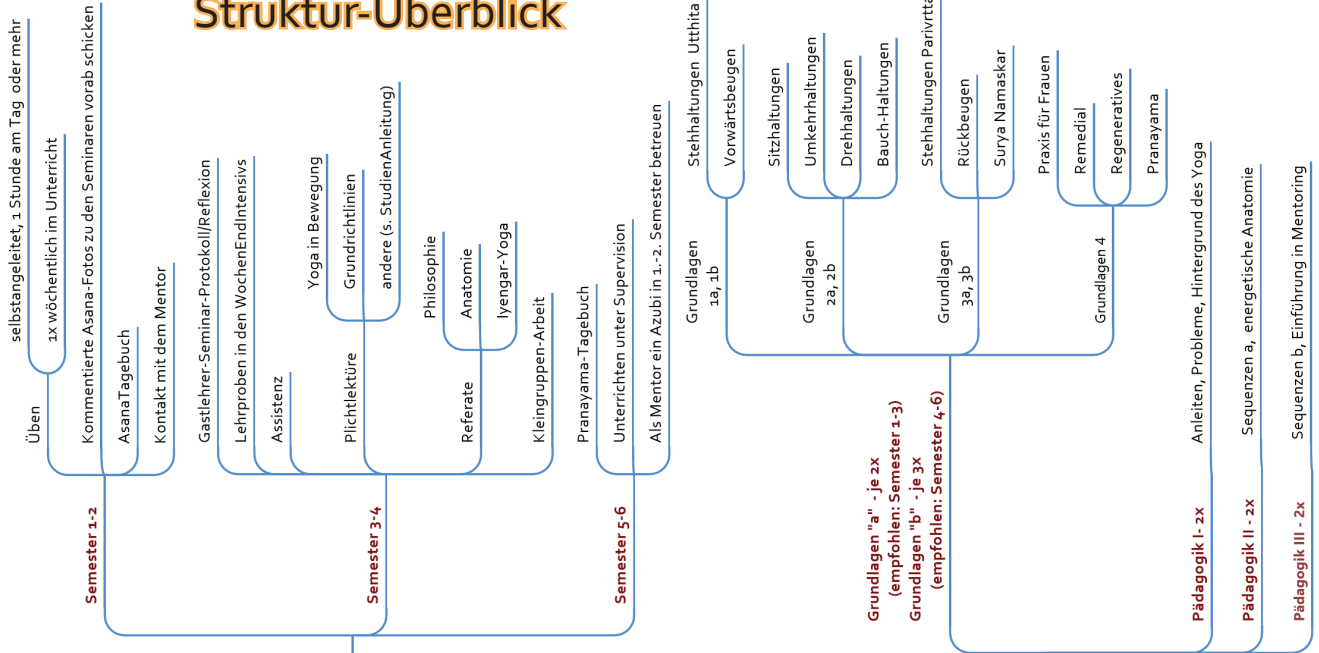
Struktur-Überblick

Semester 1-2
Üben
selbstangeleitet, 1 Stunde am Tag oder mehr
1x wöchentlich im Unterricht
Kommentierte Asana-Fotos zu den Seminaren vorab schicken
AsanaTagebuch
Kontakt mit dem Mentor

Semester 3-4
Gastlehrer-Seminar-Protokoll/Reflexion
Lehrproben in den WochenEndIntensiv
Assistenz
Plichtlektüre
Yoga in Bewegung
Grundrichtlinien
andere (s. StudienAnleitung)
Referate
Philosophie
Anatomie
Iyengar-Yoga
Kleingruppen-Arbeit

Semester 5-6
Pranayama-Tagebuch
Unterrichten unter Supervision
Als Mentor ein Azubi in 1.-2. Semester betreuen

Grundlagen "a" - je 2x
(empfohlen: Semester 1-3)
Grundlagen "b" - je 3x
(empfohlen: Semester 4-6)

Grundlagen 1a, 1b
Stehhaltungen Utthita
Vorwärtsbeugen

Grundlagen 2a, 2b
Sitzhaltungen
Umkehrhaltungen
Drehhaltungen
Bauch-Haltungen

Grundlagen 3a, 3b
Stehhaltungen Parivrtta
Rückbeugen
Surya Namaskar

Grundlagen 4
Praxis für Frauen
Remedial
Regeneratives
Pranayama

Pädagogik I - 2x
Anleiten, Probleme, Hintergrund des Yoga

Pädagogik II - 2x
Sequenzen a, energetische Anatomie

Pädagogik III - 2x
Sequenzen b, Einführung in Mentoring